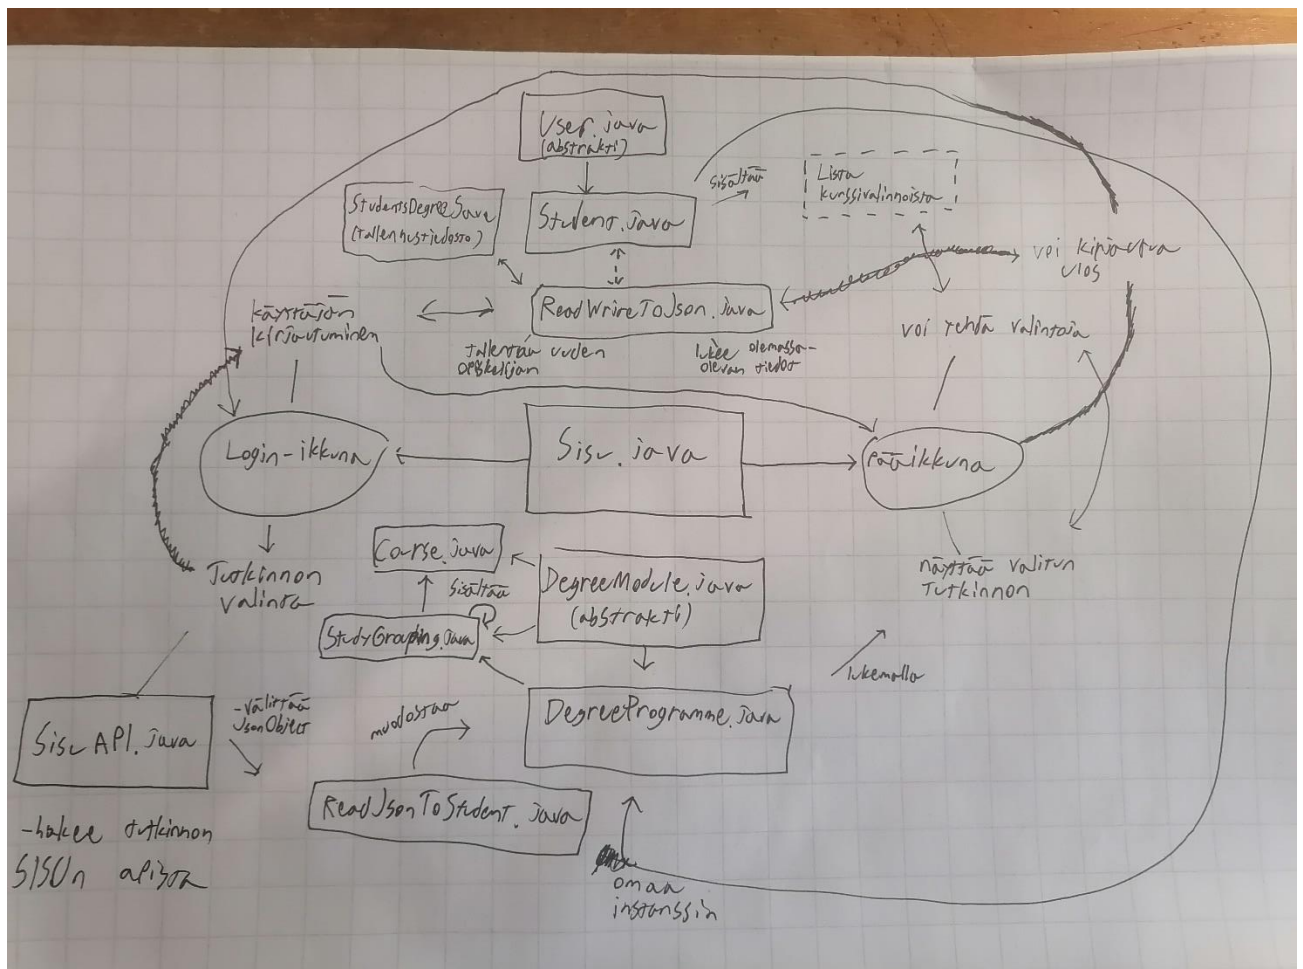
User.java
(abstrakti)

Student.java

StudentsDegreeSave
(tallennustiedosto)

sisältää

Lista kurssivalinnoista

voi kirjoittaa ulos

ReadWriteToJson.java

käyttäjän kirjautuminen

tallentaa uuden opiskelijan

lukee olemassa-olevan tiedon

voi tehdä valintoja

Login-ikkuna

Sisu.java

Pääikkuna

Tutkinnon valinta

Course.java

DegreeModule.java
(abstrakti)

sisältää

StudyGrouping.java

näyttää valitun Tutkinnon

liikemalla

Sisu API.java

-välittää JsonObject

muodostaa

DegreeProgramme.java

ReadJsonToStudent.java

-hakee tutkinnon SISUn apista

omaan instanssiin